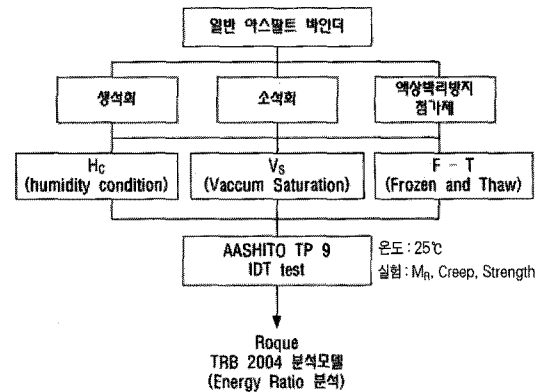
일반 아스팔트 바인더

생석회

소석회

액상박리방지 첨가제

$H_C$ (humidity condition)

$V_S$ (Vaccum Saturation)

F – T (Frozen and Thaw)

AASHITO TP 9 IDT test

온도 : 25℃
실험 : $M_R$, Creep, Strength

Roque
TRB 2004 분석모델
(Energy Ratio 분석)